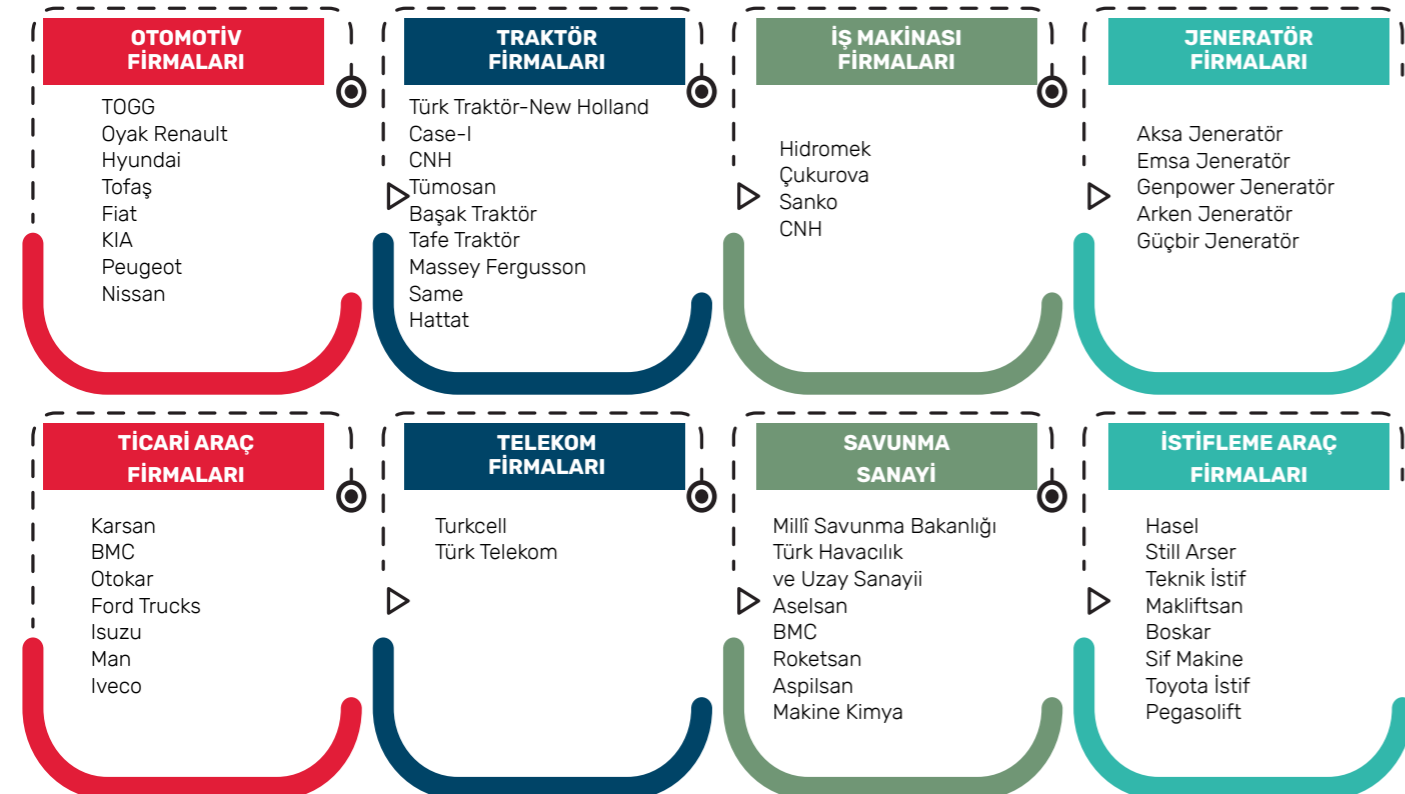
OTOMOTİV FİRMALARI

TOGG
Oyak Renault
Hyundai
Tofaş
Fiat
KIA
Peugeot
Nissan

TRAKTÖR FİRMALARI

Türk Traktör-New Holland
Case-I
CNH
Tümosan
Başak Traktör
Tafe Traktör
Massey Fergusson
Same
Hattat

İŞ MAKİNASI FİRMALARI

Hidromek
Çukurova
Sanko
CNH

JENERATÖR FİRMALARI

Aksa Jeneratör
Emsa Jeneratör
Genpower Jeneratör
Arken Jeneratör
Güçbir Jeneratör

TİCARİ ARAÇ FİRMALARI

Karsan
BMC
Otokar
Ford Trucks
Isuzu
Man
Iveco

TELEKOM FİRMALARI

Turkcell
Türk Telekom

SAVUNMA SANAYİ

Millî Savunma Bakanlığı
Türk Havacılık ve Uzay Sanayii
Aselsan
BMC
Roketsan
Aspilsan
Makine Kimya

İSTİFLEME ARAÇ FİRMALARI

Hasel
Still Arser
Teknik İstif
Makliftsan
Boskar
Sif Makine
Toyota İstif
Pegasolift